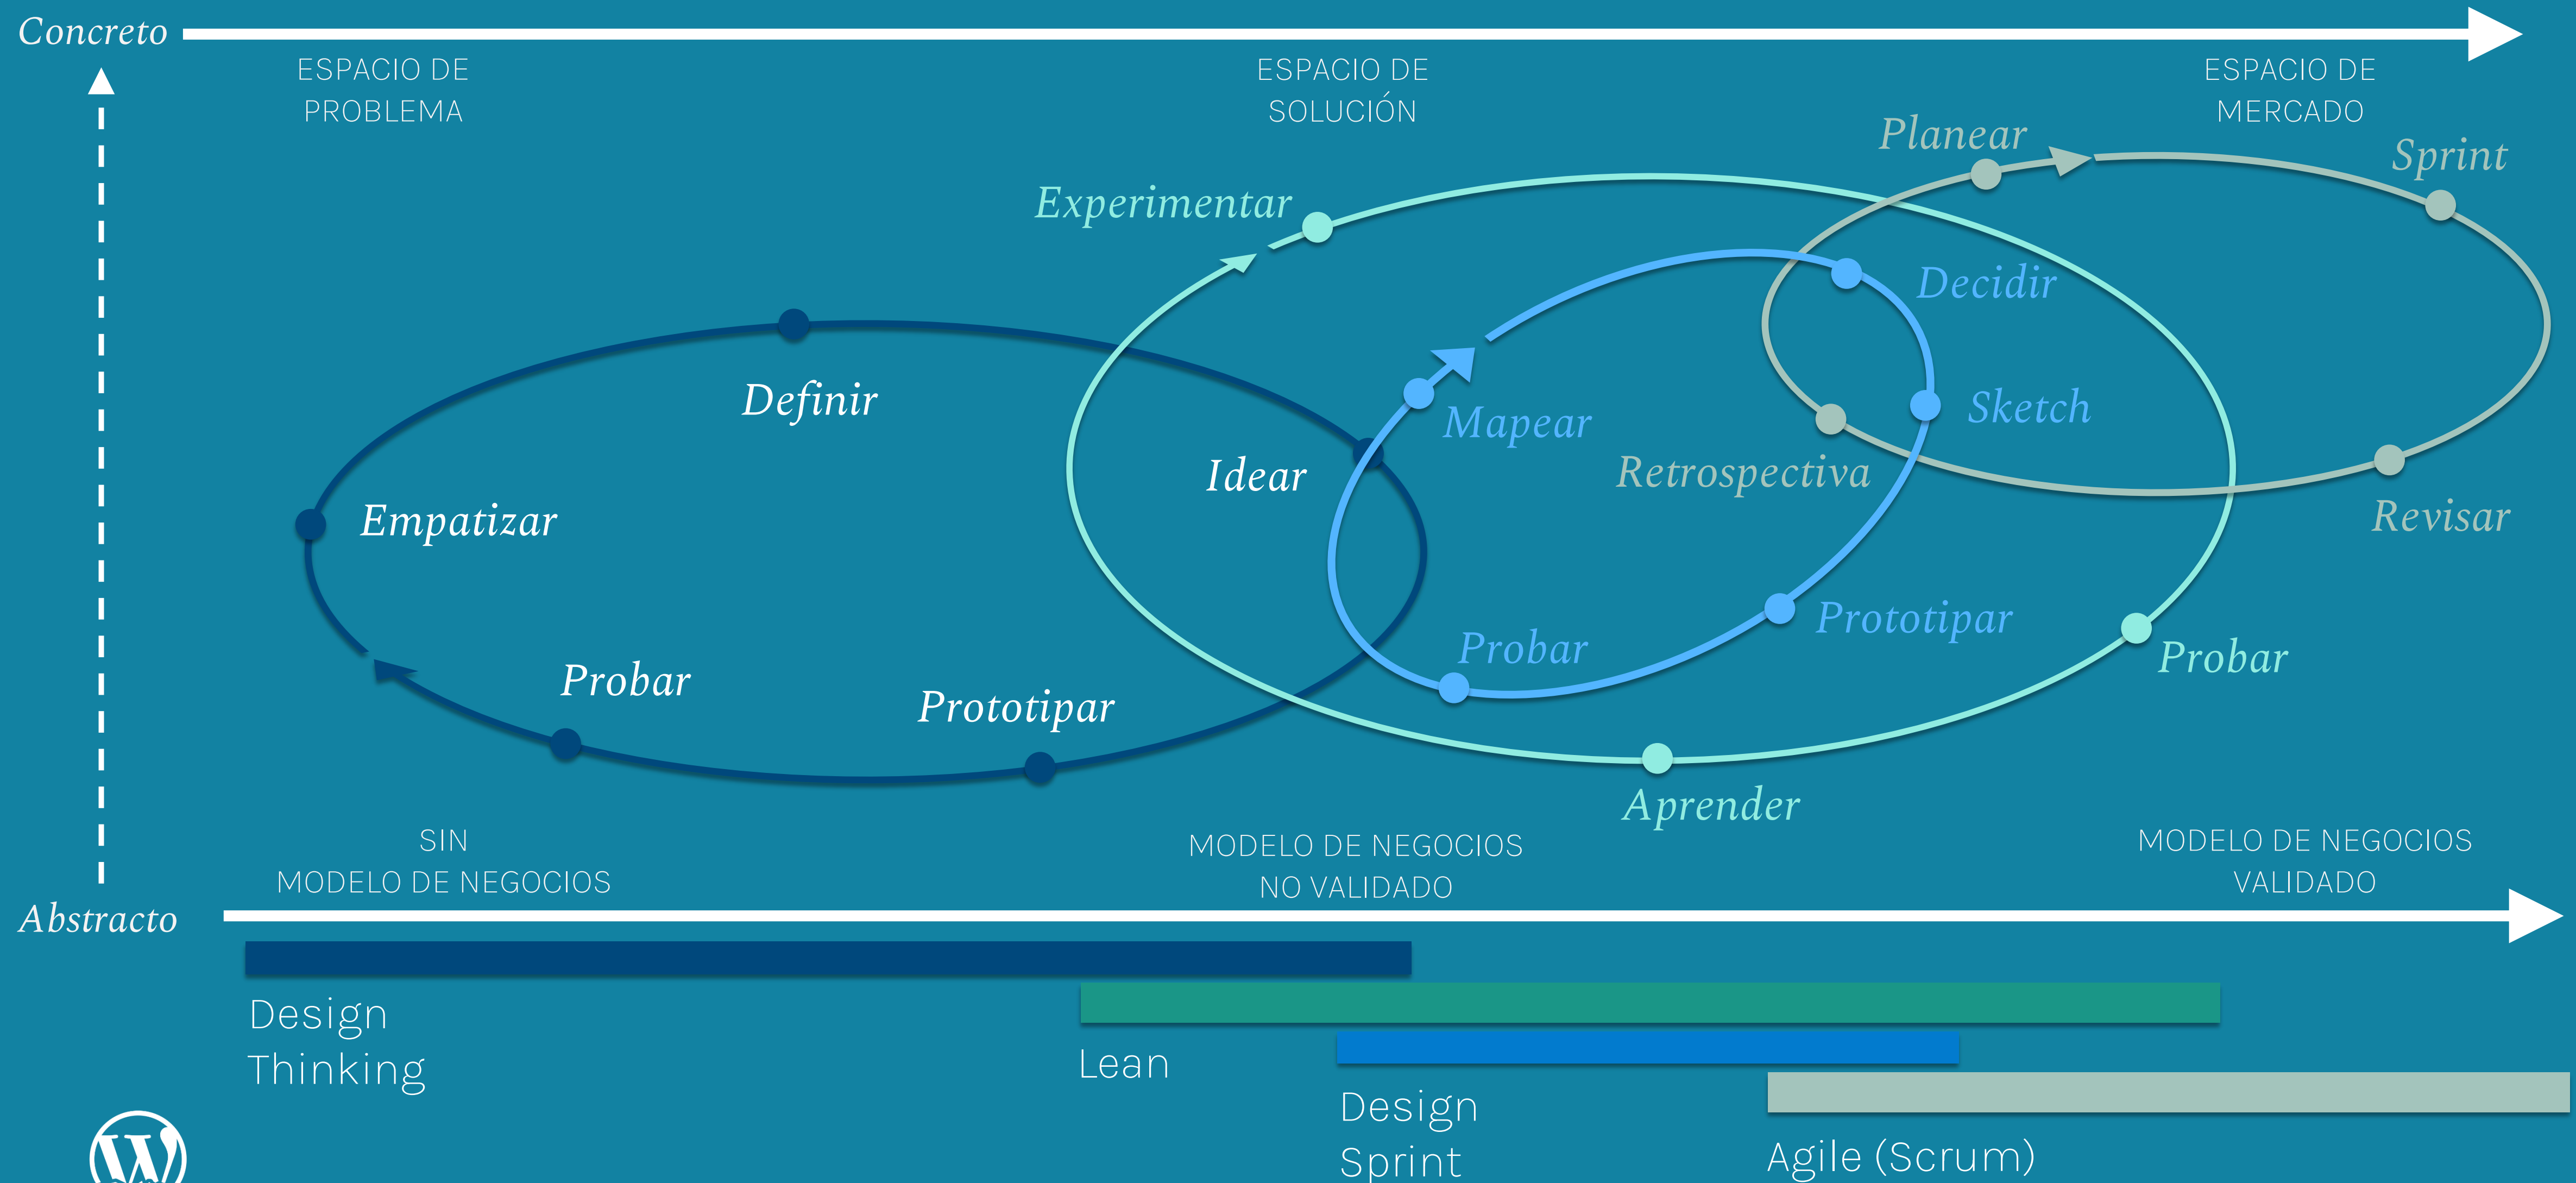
Concreto

ESPACIO DE PROBLEMA

ESPACIO DE SOLUCIÓN

ESPACIO DE MERCADO

Planear

Sprint

Experimentar

Decidir

Definir

Mapear

Sketch

Idear

Retrospectiva

Revisar

Empatizar

Prototipar

Probar

Probar

Probar

Prototipar

Aprender

SIN MODELO DE NEGOCIOS

MODELO DE NEGOCIOS NO VALIDADO

MODELO DE NEGOCIOS VALIDADO

Abstracto

Design Thinking

Lean

Design Sprint

Agile (Scrum)